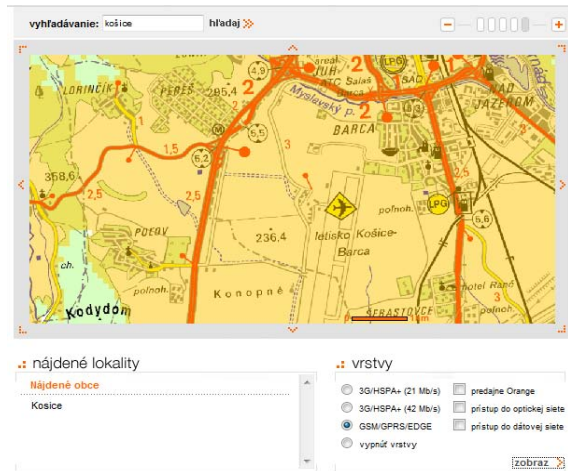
vyhľadávanie: košice hľadaj

LORINČÍK
PEREŠ
295,4
4,9
JUH
Myslavský p.
BARCA
NAD JAZEROM
LPG
SAC
2
1,5
6,2
5,5
3
358,6
2,5
2,5
POĽOV
236,4
letisko Košice-Barca
poľnoh.
LPG
6,6
poľnoh.
Konopné
Kodydom
ŠEBASTOVCE
hotel Ranč
3
ch.

nájdené lokality
Nájdené obce
Kosice

vrstvy
3G/HSPA+ (21 Mb/s)
3G/HSPA+ (42 Mb/s)
GSM/GPRS/EDGE
vypnúť vrstvy
predajne Orange
prístup do optickej siete
prístup do dátovej siete
zobraz